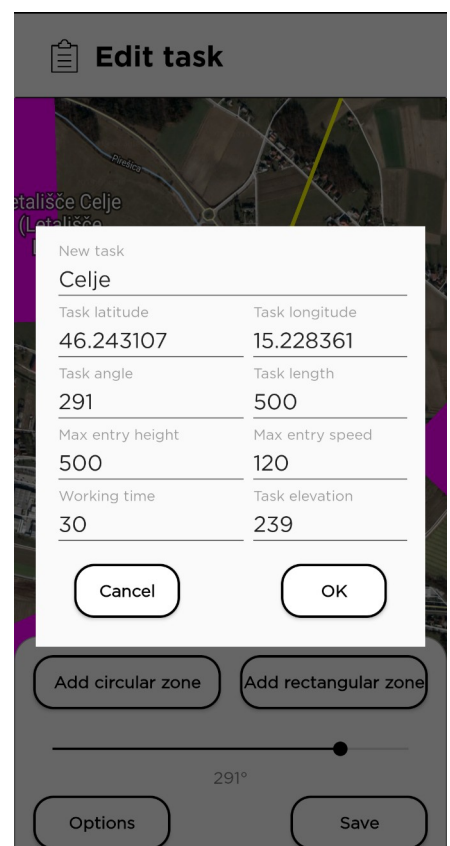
Edit task

Pirešica

etališče Celje
(Letališče

New task
Celje

Task latitude
46.243107

Task longitude
15.228361

Task angle
291

Task length
500

Max entry height
500

Max entry speed
120

Working time
30

Task elevation
239

Cancel

OK

Add circular zone

Add rectangular zone

291°

Options

Save